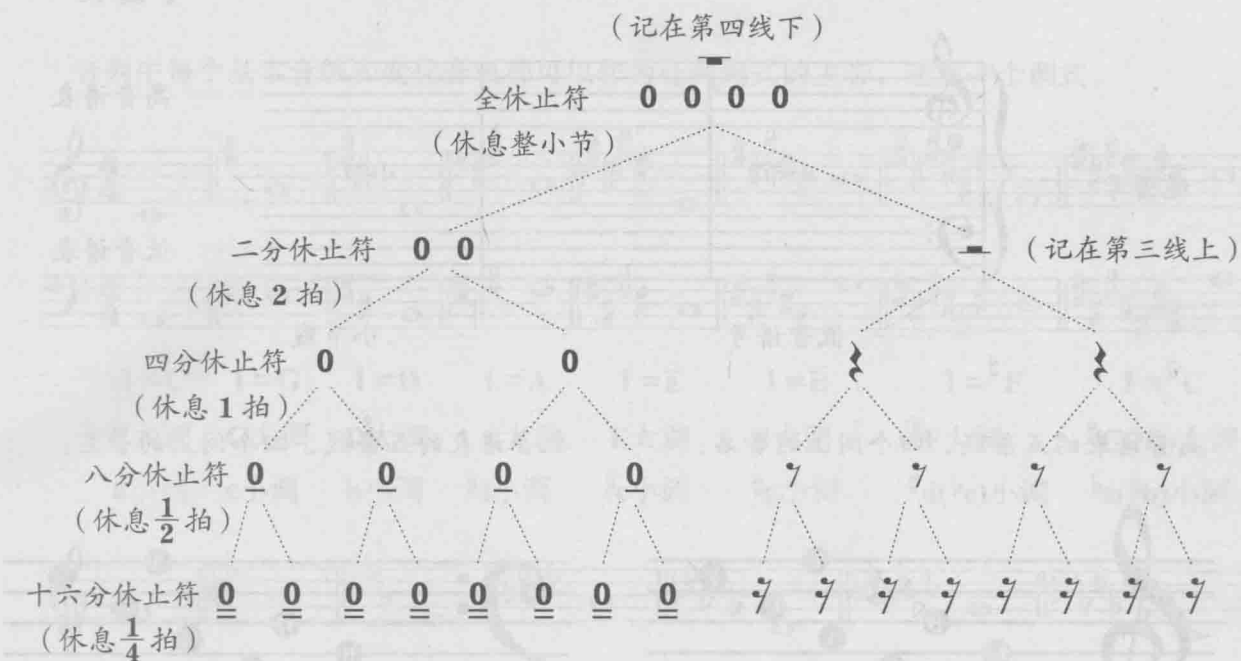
（记在第四线下）

全休止符 0 0 0 0

（休息整小节）

二分休止符 0 0

（记在第三线上）

（休息 2 拍）

四分休止符 0 0

（休息 1 拍）

八分休止符 $\underline{0}$ $\underline{0}$ $\underline{0}$ $\underline{0}$

（休息 $\frac{1}{2}$ 拍）

十六分休止符 $\underline{\underline{0}}$ $\underline{\underline{0}}$ $\underline{\underline{0}}$ $\underline{\underline{0}}$ $\underline{\underline{0}}$ $\underline{\underline{0}}$ $\underline{\underline{0}}$ $\underline{\underline{0}}$

（休息 $\frac{1}{4}$ 拍）